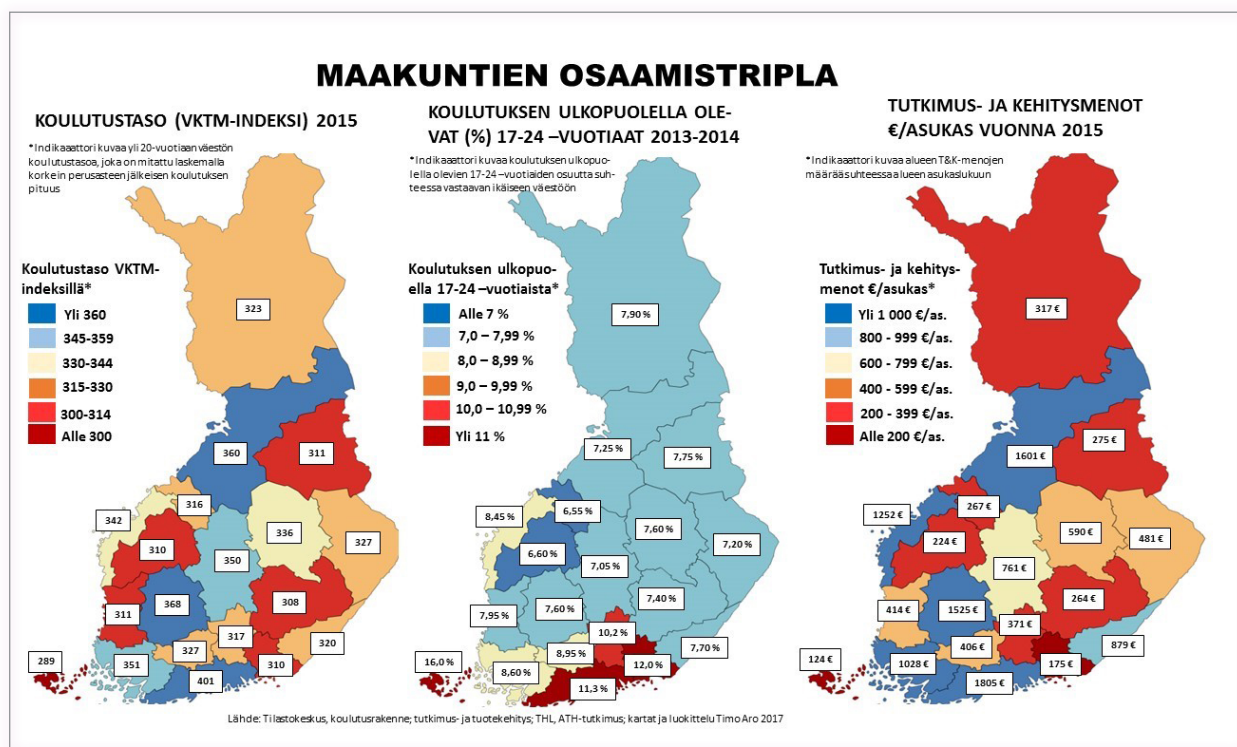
MAAKUNTIEN OSAAMISTRIPLA

KOULUTUSTASO (VKTM-INDEKSI) 2015

*Indikaattori kuvaa yli 20-vuotiaan väestön koulutustasoa, joka on mitattu laskemalla korkein perusasteen jälkeisen koulutuksen pituus

Koulutustaso VKTM-indeksillä*
Yli 360
345-359
330-344
315-330
300-314
Alle 300

323
360
311
316
342
336
310
350
327
368
308
311
317
320
327
310
289
351
401

KOULUTUKSEN ULKOPUOLELLA OLEVAT (%) 17-24 –VUOTIAAT 2013-2014

*Indikaattori kuvaa koulutuksen ulkopuolella olevien 17-24 –vuotiaiden osuutta suhteessa vastaavan ikäiseen väestöön

Koulutuksen ulkopuolella 17-24 –vuotiaista*
Alle 7 %
7,0 – 7,99 %
8,0 – 8,99 %
9,0 – 9,99 %
10,0 – 10,99 %
Yli 11 %

7,90 %
7,25 %
7,75 %
8,45 %
6,55 %
7,60 %
6,60 %
7,20 %
7,05 %
7,95 %
7,60 %
7,40 %
10,2 %
7,70 %
16,0 %
8,95 %
8,60 %
12,0 %
11,3 %

TUTKIMUS- JA KEHITYSMENOT €/ASUKAS VUONNA 2015

*Indikaattori kuvaa alueen T&K-menojen määrää suhteessa alueen asukaslukuun

Tutkimus- ja kehitysmenot €/asukas*
Yli 1 000 €/as.
800 - 999 €/as.
600 - 799 €/as.
400 - 599 €/as.
200 - 399 €/as.
Alle 200 €/as.

317 €
275 €
1601 €
1252 €
267 €
224 €
590 €
481 €
761 €
414 €
1525 €
264 €
371 €
406 €
124 €
1028 €
175 €
879 €
1805 €

Lähde: Tilastokeskus, koulutusrakenne; tutkimus- ja tuotekehitys; THL, ATH-tutkimus; kartat ja luokittelu Timo Aro 2017